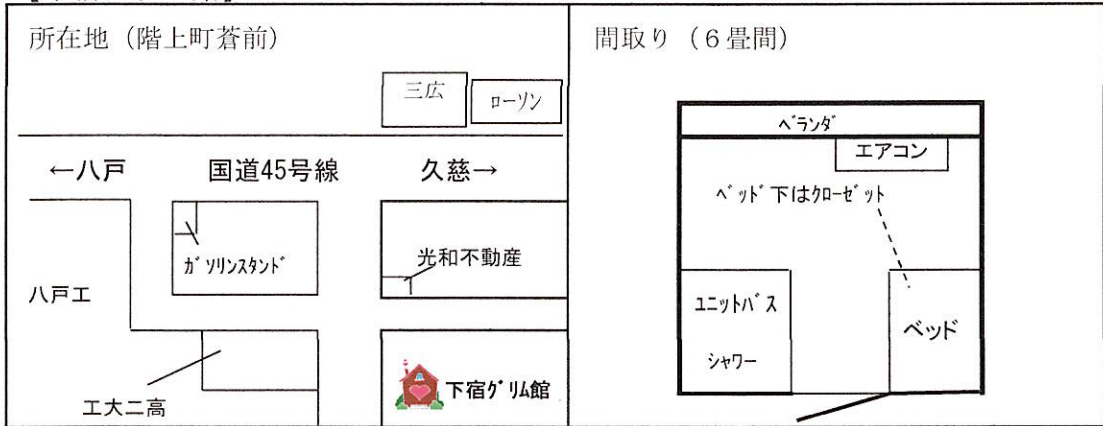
所在地（階上町蒼前）

三広

ローソン

←八戸　国道45号線　久慈→

ガソリンスタンド

光和不動産

八戸工

工大二高

下宿グリム館

間取り（6畳間）

ベランダ

エアコン

ベッド下はクローゼット

ユニットバス

シャワー

ベッド